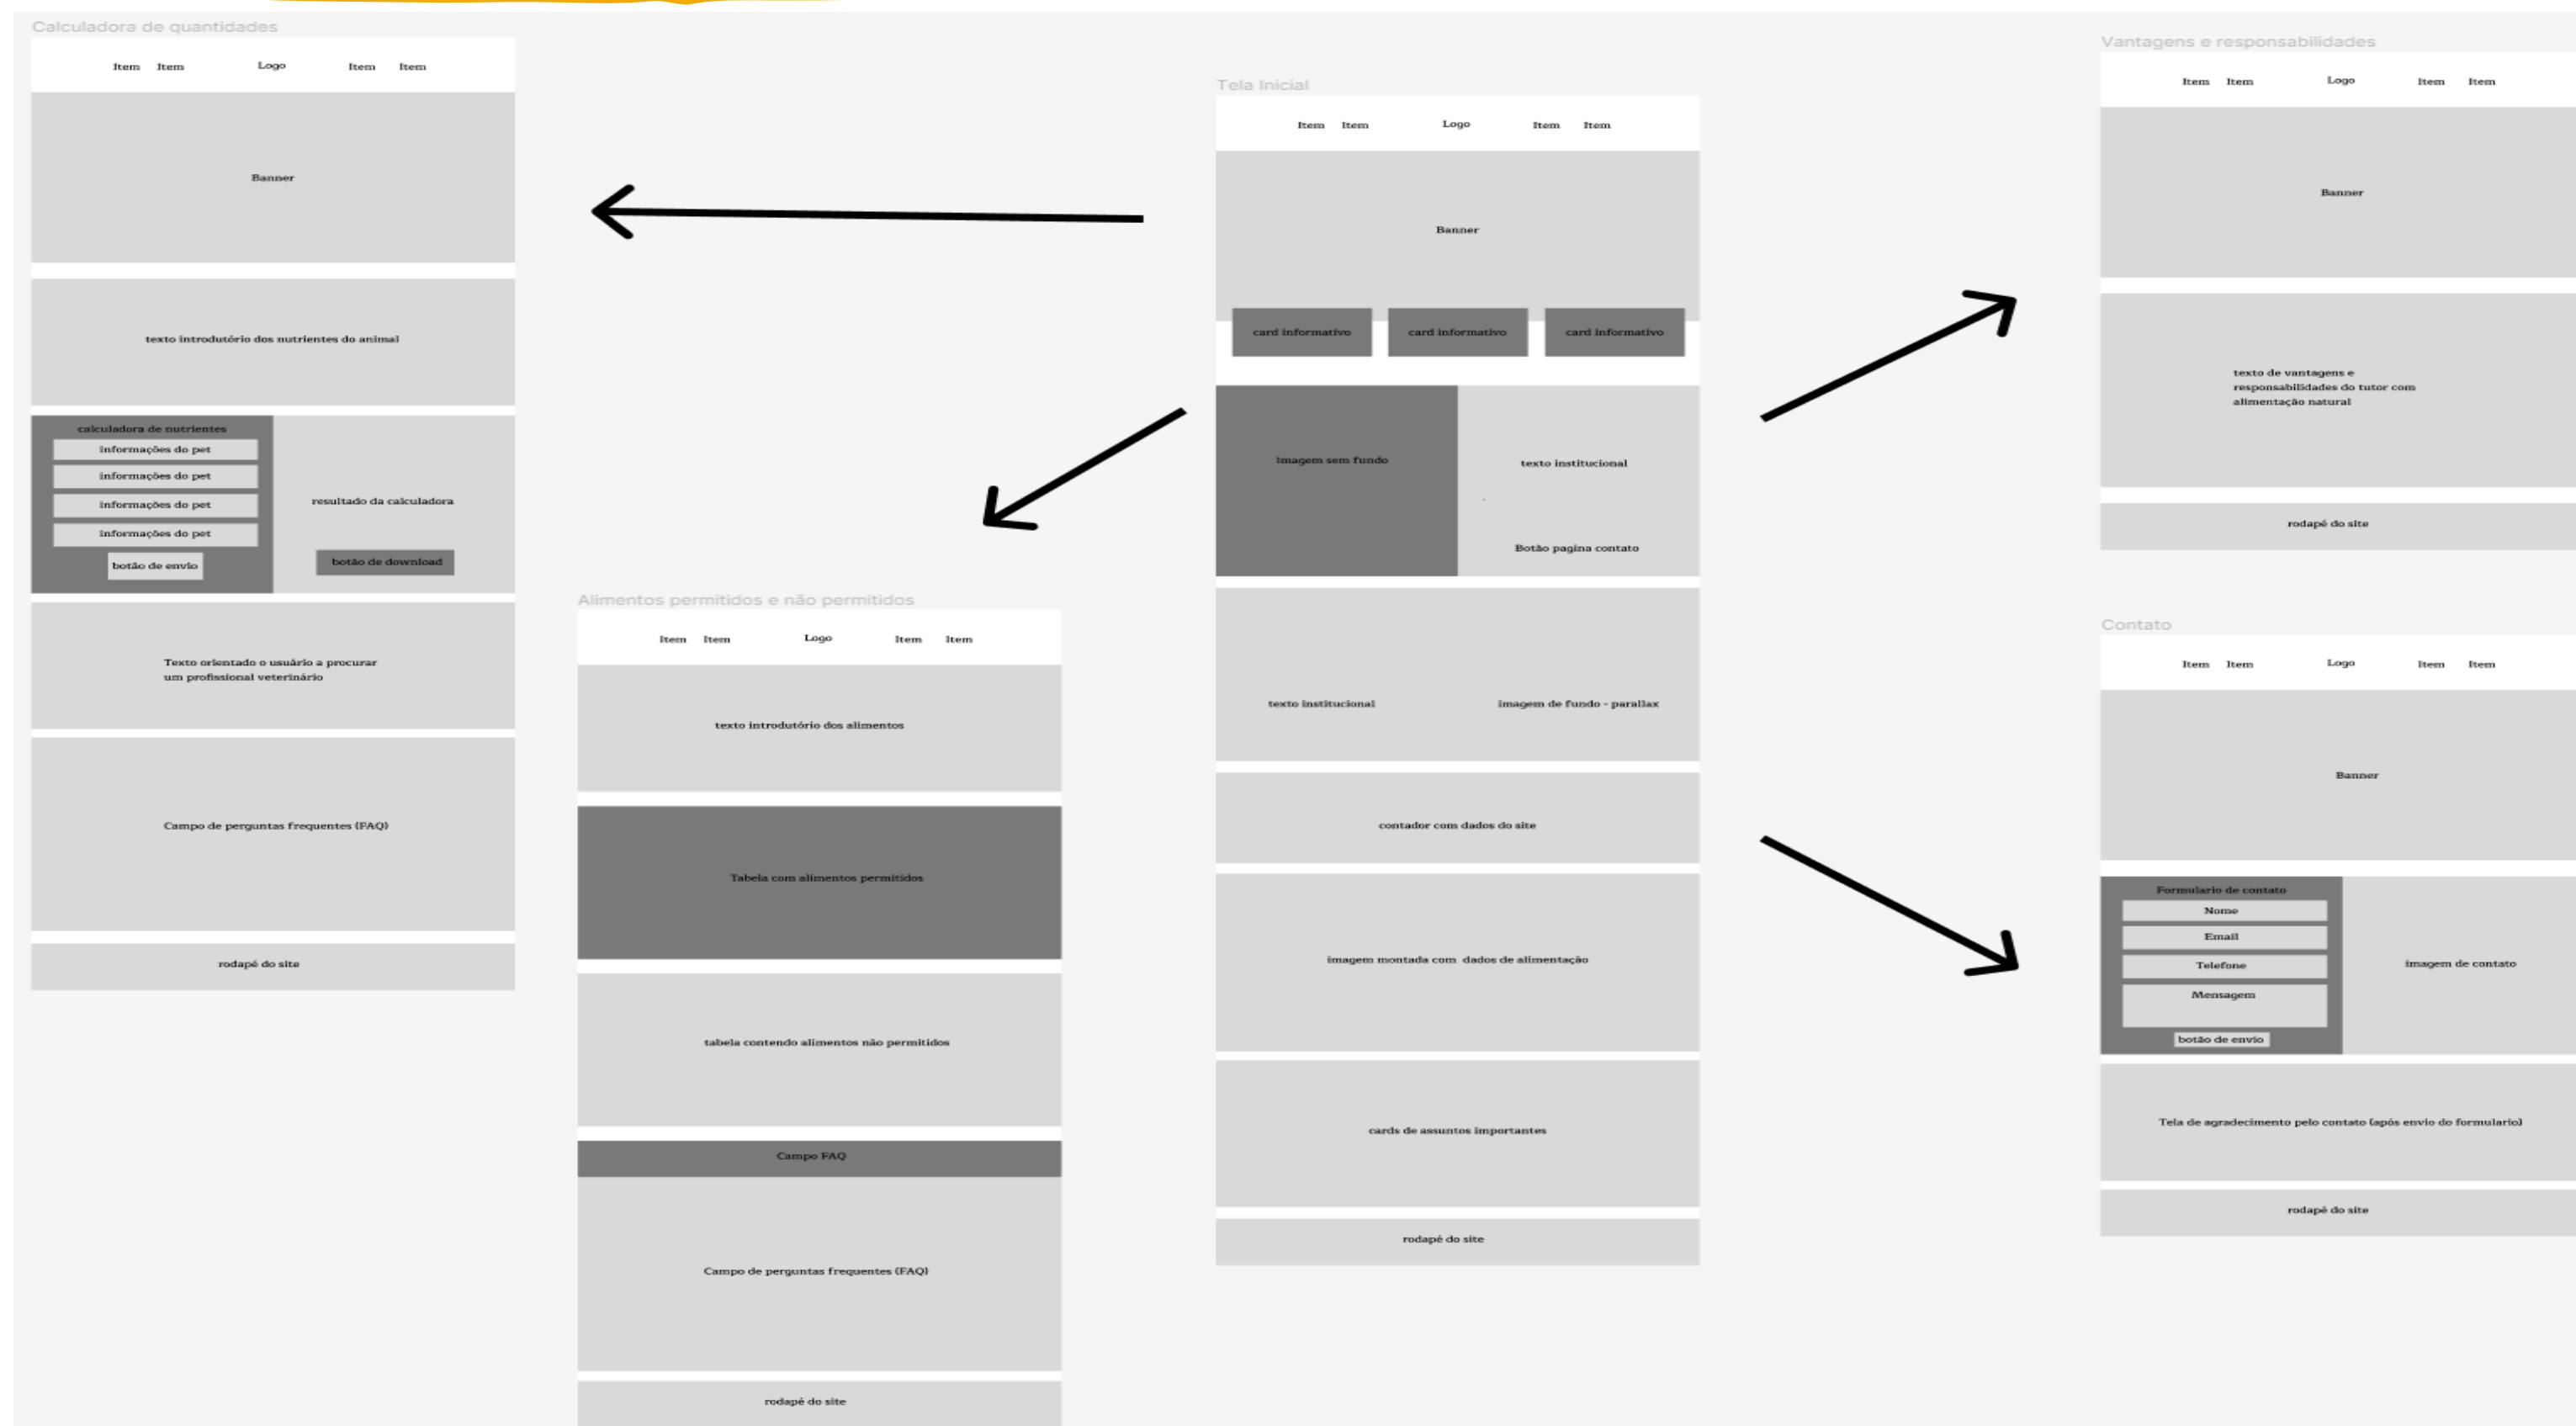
Calculadora de quantidades

Item Item Logo Item Item

Banner

texto introdutório dos nutrientes do animal

calculadora de nutrientes
informações do pet
informações do pet
informações do pet
informações do pet
botão de envio

resultado da calculadora

botão de download

Texto orientado o usuário a procurar um profissional veterinário

Campo de perguntas frequentes (FAQ)

rodapé do site

Alimentos permitidos e não permitidos

Item Item Logo Item Item

texto introdutório dos alimentos

Tabela com alimentos permitidos

tabela contendo alimentos não permitidos

Campo FAQ

Campo de perguntas frequentes (FAQ)

rodapé do site

Tela Inicial

Item Item Logo Item Item

Banner

card informativo card informativo card informativo

imagem sem fundo

texto institucional

Botão pagina contato

texto institucional

imagem de fundo - parallax

contador com dados do site

imagem montada com dados de alimentação

cards de assuntos importantes

rodapé do site

Vantagens e responsabilidades

Item Item Logo Item Item

Banner

texto de vantagens e responsabilidades do tutor com alimentação natural

rodapé do site

Contato

Item Item Logo Item Item

Banner

Formulario de contato
Nome
Email
Telefone
Mensagem
botão de envio

imagem de contato

Tela de agradecimento pelo contato (após envio do formulario)

rodapé do site